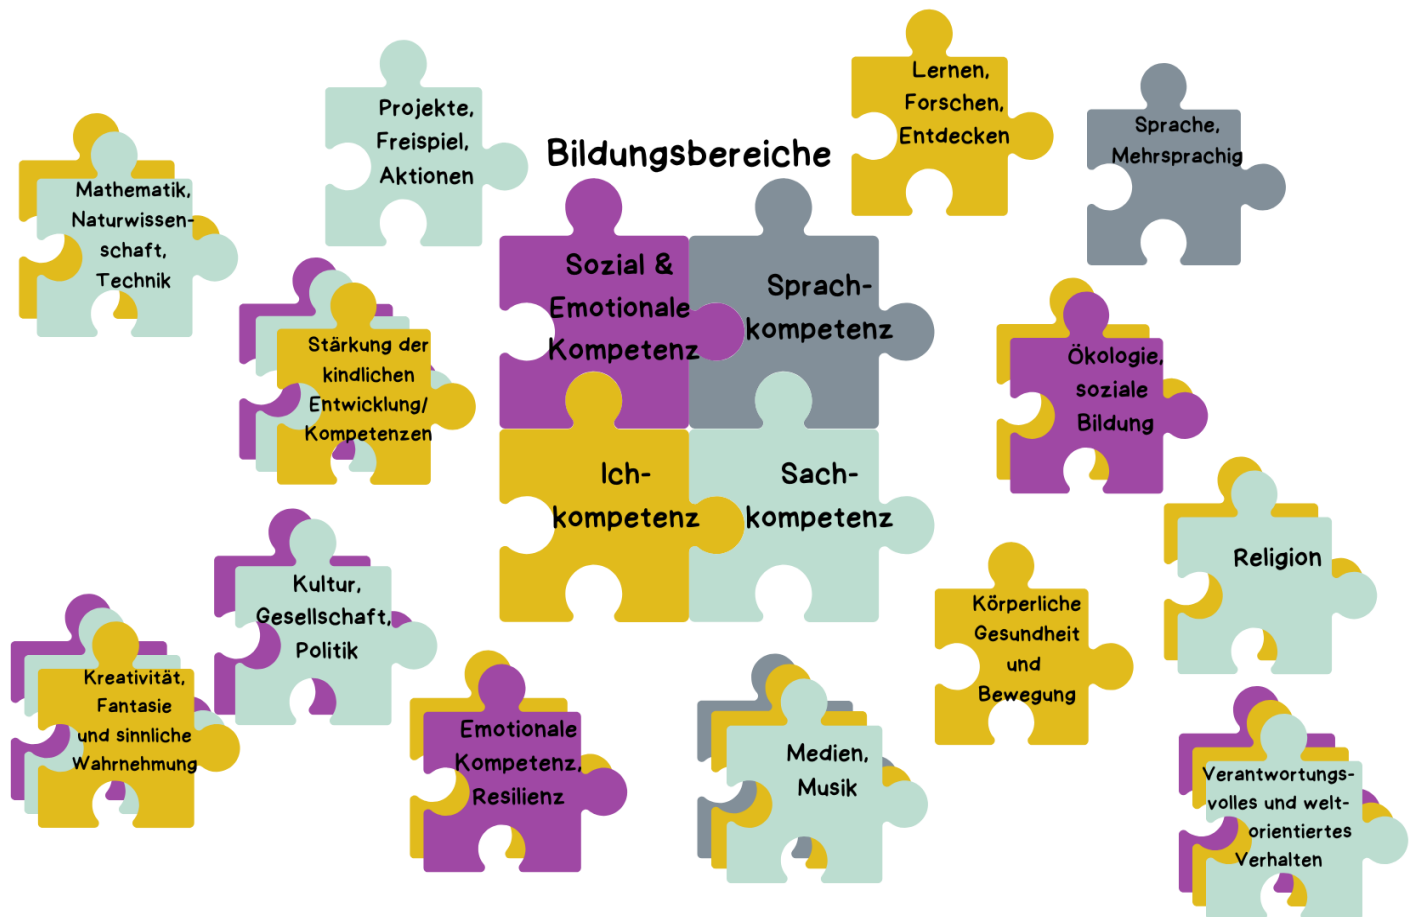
Bildungsbereiche

Projekte, Freispiel, Aktionen

Lernen, Forschen, Entdecken

Sprache, Mehrsprachig

Mathematik, Naturwissenschaft, Technik

Sozial & Emotionale Kompetenz

Sprachkompetenz

Stärkung der kindlichen Entwicklung/ Kompetenzen

Ökologie, soziale Bildung

Ichkompetenz

Sachkompetenz

Religion

Kultur, Gesellschaft, Politik

Körperliche Gesundheit und Bewegung

Kreativität, Fantasie und sinnliche Wahrnehmung

Emotionale Kompetenz, Resilienz

Medien, Musik

Verantwortungsvolles und weltorientiertes Verhalten